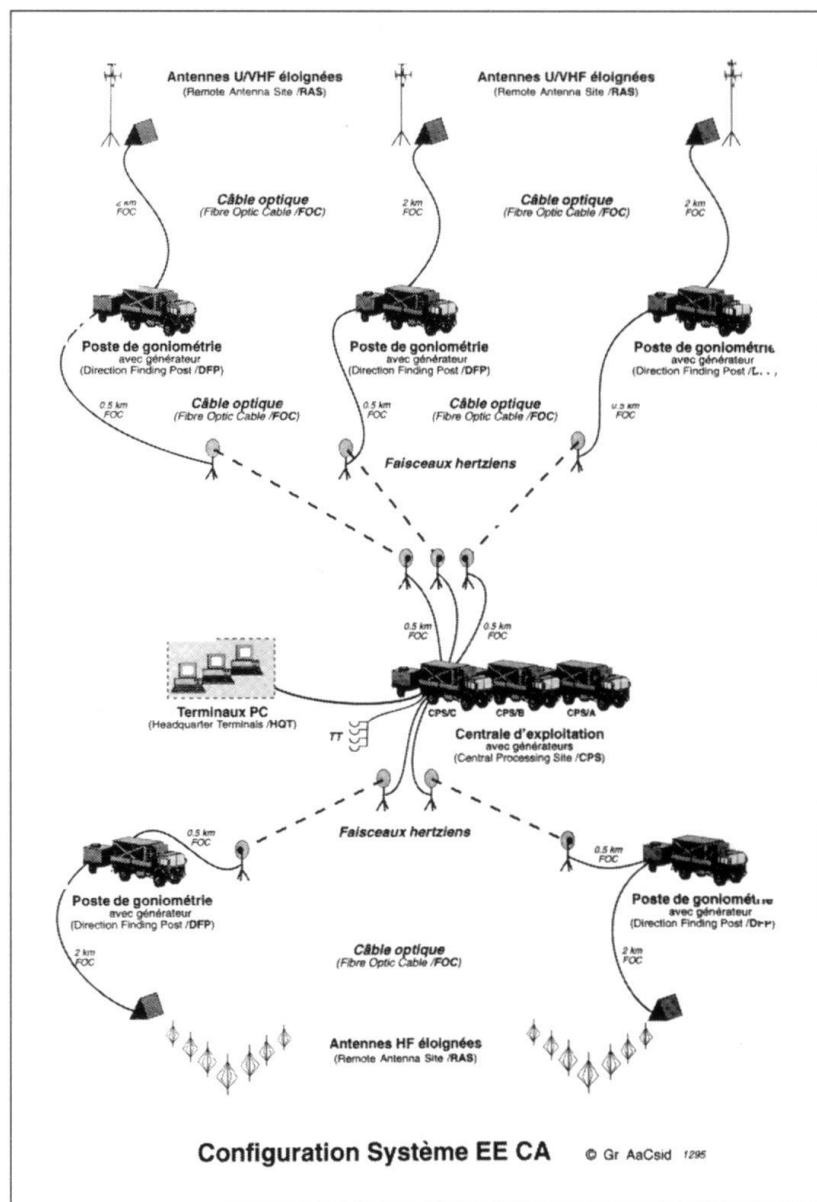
Antennes U/VHF éloignées
(Remote Antenna Site /RAS)

Antennes U/VHF éloignées
(Remote Antenna Site /RAS)

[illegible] km
FOC

Câble optique
(Fibre Optic Cable /FOC)

2 km
FOC

Câble optique
(Fibre Optic Cable /FOC)

2 km
FOC

Poste de goniométrie
avec générateur
(Direction Finding Post /DFP)

Poste de goniométrie
avec générateur
(Direction Finding Post /DFP)

Poste de goniométrie
avec générateur
(Direction Finding Post /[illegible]

0.5 km
FOC

Câble optique
(Fibre Optic Cable /FOC)

0.5 km
FOC

Câble optique
(Fibre Optic Cable /FOC)

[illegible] km
FOC

Faisceaux hertziens

0.5 km
FOC

0.5 km
FOC

Terminaux PC
(Headquarter Terminals /HQT)

TT

CPS/C

CPS/B

CPS/A

Centrale d'exploitation
avec générateurs
(Central Processing Site /CPS)

0.5 km
FOC

Faisceaux hertziens

0.5 km
FOC

Poste de goniométrie
avec générateur
(Direction Finding Post /DFP)

Poste de goniométr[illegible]
avec générateur
(Direction Finding Post /D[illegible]

Câble optique
(Fibre Optic Cable /FOC)

2 km
FOC

2 km
FOC

Antennes HF éloignées
(Remote Antenna Site /RAS)

Configuration Système EE CA © Gr AaCsid 1295